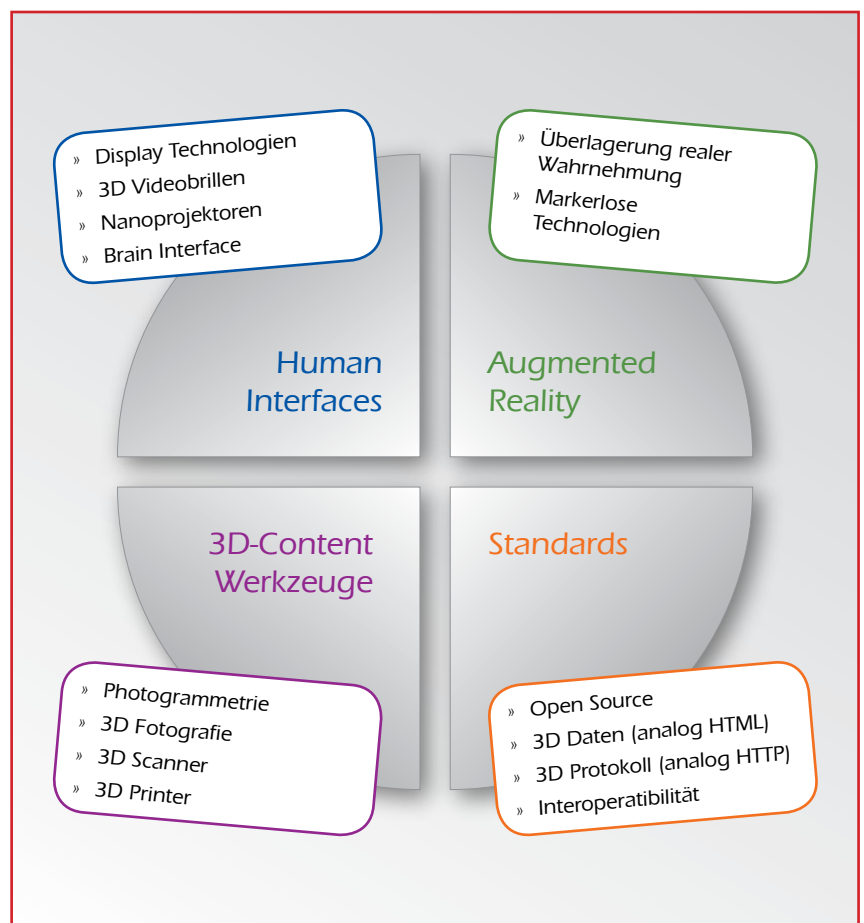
» Display Technologien
» 3D Videobrillen
» Nanoprojektoren
» Brain Interface

» Überlagerung realer Wahrnehmung
» Markerlose Technologien

Human Interfaces

Augmented Reality

3D-Content Werkzeuge

Standards

» Photogrammetrie
» 3D Fotografie
» 3D Scanner
» 3D Printer

» Open Source
» 3D Daten (analog HTML)
» 3D Protokoll (analog HTTP)
» Interoperatibilität